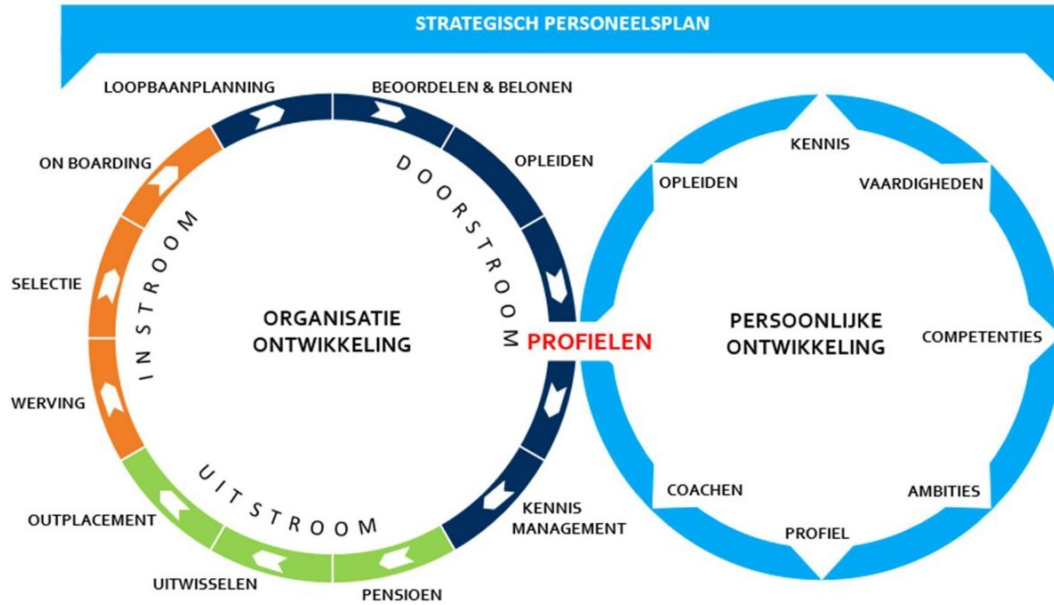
STRATEGISCH PERSONEELSPLAN

LOOPBAANPLANNING
BEOORDELEN & BELONEN
ON BOARDING
OPLEIDEN
DOORSTROOM
INSTROOM
SELECTIE
ORGANISATIE ONTWIKKELING
PROFIELEN
WERVING
UITSTROOM
OUTPLACEMENT
KENNIS MANAGEMENT
UITWISSELEN
PENSIOEN

KENNIS
OPLEIDEN
VAARDIGHEDEN
PERSOONLIJKE ONTWIKKELING
COMPETENTIES
COACHEN
AMBITIES
PROFIEL